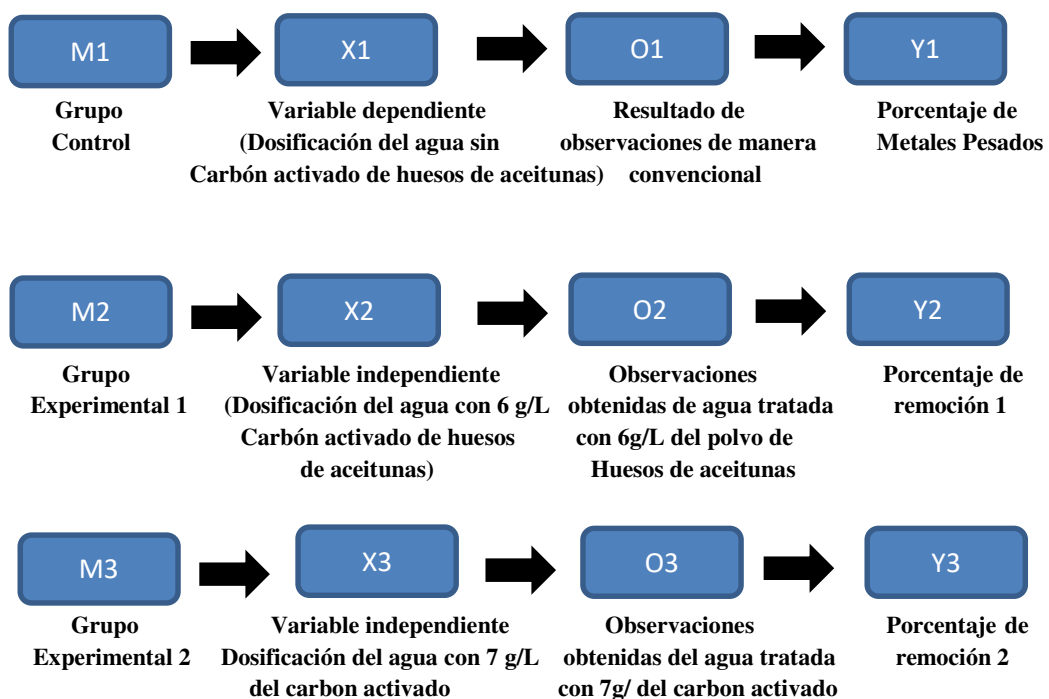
M1

Grupo Control

X1

Variable dependiente (Dosificación del agua sin Carbón activado de huesos de aceitunas)

O1

Resultado de observaciones de manera convencional

Y1

Porcentaje de Metales Pesados

M2

Grupo Experimental 1

X2

Variable independiente (Dosificación del agua con 6 g/L Carbón activado de huesos de aceitunas)

O2

Observaciones obtenidas de agua tratada con 6g/L del polvo de Huesos de aceitunas

Y2

Porcentaje de remoción 1

M3

Grupo Experimental 2

X3

Variable independiente Dosificación del agua con 7 g/L del carbon activado

O3

Observaciones obtenidas del agua tratada con 7g/ del carbon activado

Y3

Porcentaje de remoción 2